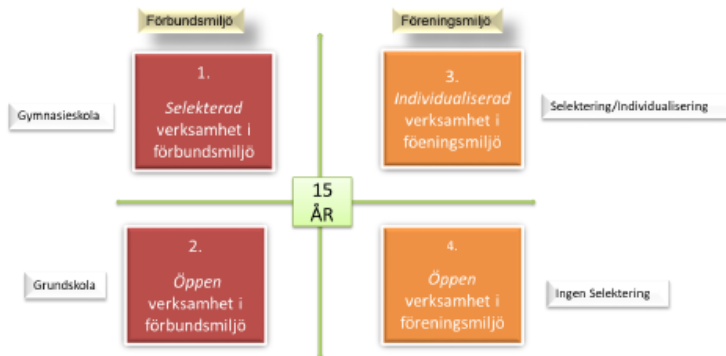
Förbundsmiljö

Föreningsmiljö

Gymnasieskola

1.
*Selekterad* verksamhet i förbundsmiljö

3.
*Individualiserad* verksamhet i föreningsmiljö

Selektering/Individualisering

15 ÅR

Grundskola

2.
*Öppen* verksamhet i förbundsmiljö

4.
*Öppen* verksamhet i föreningsmiljö

Ingen Selektering